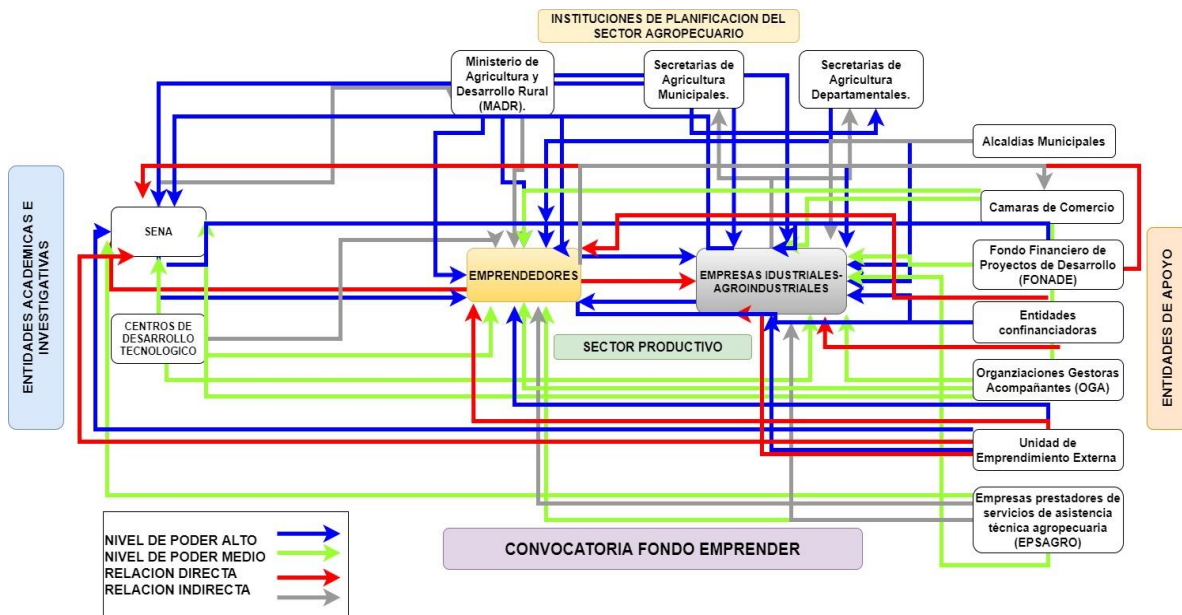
INSTITUCIONES DE PLANIFICACION DEL SECTOR AGROPECUARIO

Ministerio de Agricultura y Desarrollo Rural (MADR).

Secretarias de Agricultura Municipales.

Secretarias de Agricultura Departamentales.

ENTIDADES ACADEMICAS E INVESTIGATIVAS

SENA

CENTROS DE DESARROLLO TECNOLOGICO

EMPRENDEDORES

EMPRESAS IDUSTRIALES-AGROINDUSTRIALES

SECTOR PRODUCTIVO

Alcaldias Municipales

Camaras de Comercio

Fondo Financiero de Proyectos de Desarrollo (FONADE)

Entidades confinanciadoras

Organziaciones Gestoras Acompañantes (OGA)

Unidad de Emprendimiento Externa

Empresas prestadores de servicios de asistencia técnica agropecuaria (EPSAGRO)

ENTIDADES DE APOYO

NIVEL DE PODER ALTO
NIVEL DE PODER MEDIO
RELACION DIRECTA
RELACION INDIRECTA

CONVOCATORIA FONDO EMPRENDER